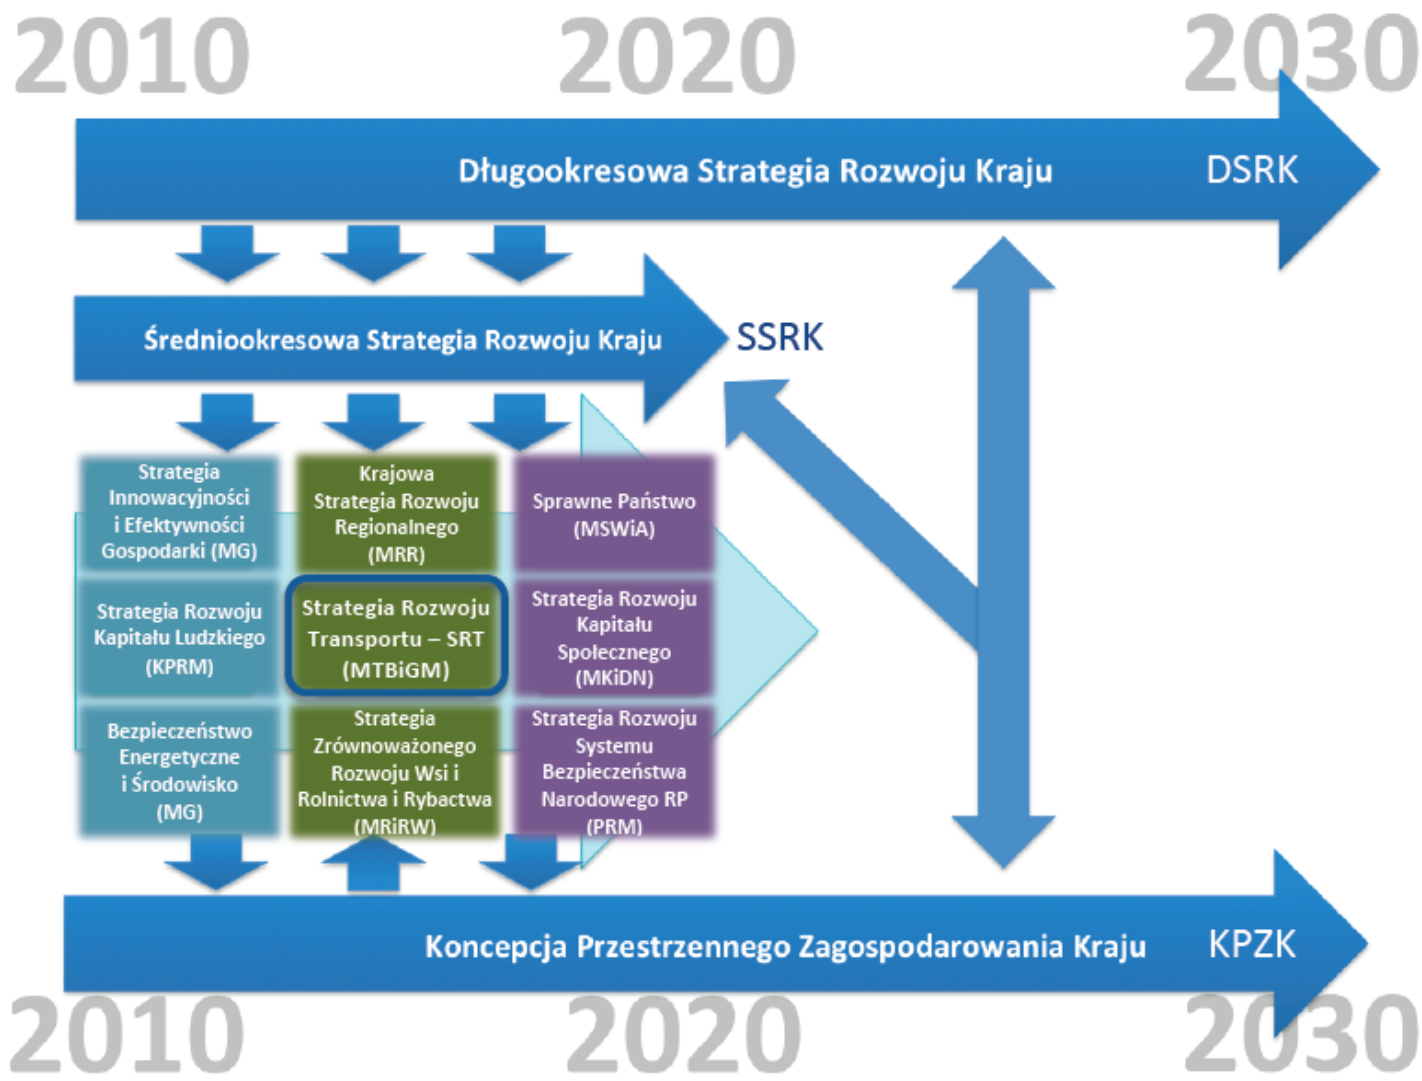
2010 2020 2030

Długookresowa Strategia Rozwoju Kraju DSRK

Średniookresowa Strategia Rozwoju Kraju SSRK

Strategia Innowacyjności i Efektywności Gospodarki (MG)

Krajowa Strategia Rozwoju Regionalnego (MRR)

Sprawne Państwo (MSWiA)

Strategia Rozwoju Kapitału Ludzkiego (KPRM)

Strategia Rozwoju Transportu – SRT (MTBiGM)

Strategia Rozwoju Kapitału Społecznego (MKiDN)

Bezpieczeństwo Energetyczne i Środowisko (MG)

Strategia Zrównoważonego Rozwoju Wsi i Rolnictwa i Rybactwa (MRiRW)

Strategia Rozwoju Systemu Bezpieczeństwa Narodowego RP (PRM)

Koncepcja Przestrzennego Zagospodarowania Kraju KPZK

2010 2020 2030